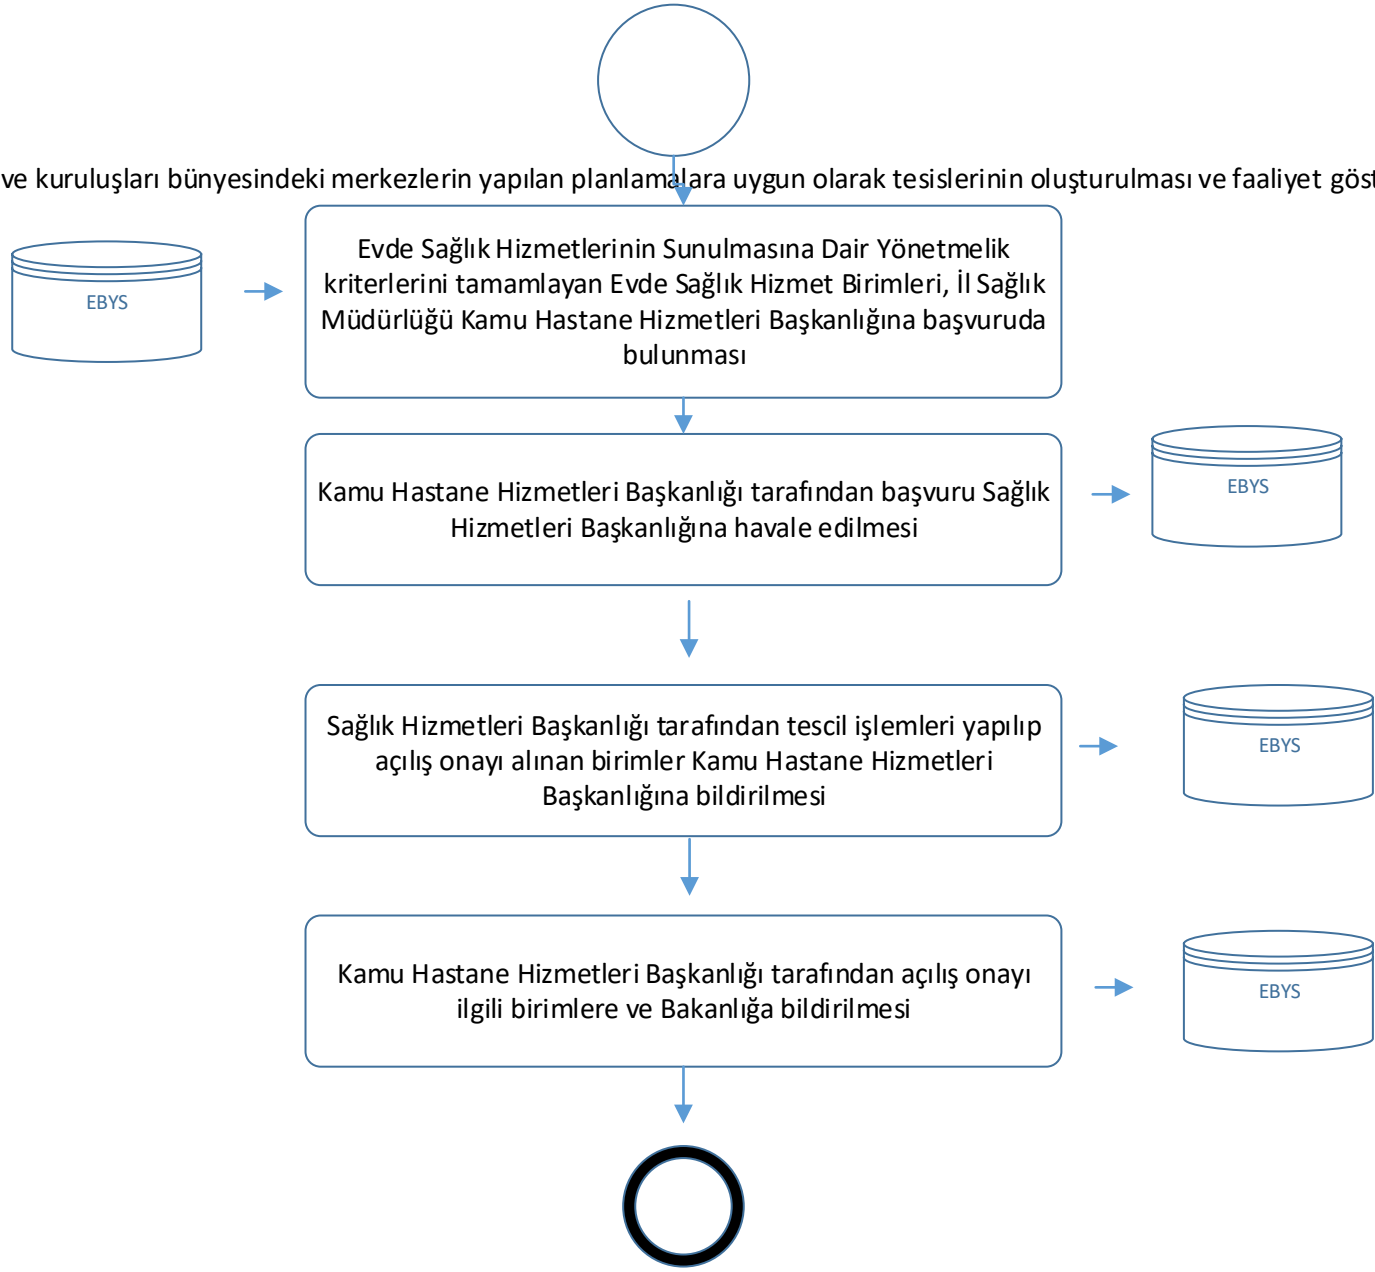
ve kuruluşları bünyesindeki merkezlerin yapılan planlamalara uygun olarak tesislerinin oluşturulması ve faaliyet göst

EBYS

Evde Sağlık Hizmetlerinin Sunulmasına Dair Yönetmelik kriterlerini tamamlayan Evde Sağlık Hizmet Birimleri, İl Sağlık Müdürlüğü Kamu Hastane Hizmetleri Başkanlığına başvuruda bulunması

Kamu Hastane Hizmetleri Başkanlığı tarafından başvuru Sağlık Hizmetleri Başkanlığına havale edilmesi

EBYS

Sağlık Hizmetleri Başkanlığı tarafından tescil işlemleri yapılıp açılış onayı alınan birimler Kamu Hastane Hizmetleri Başkanlığına bildirilmesi

EBYS

Kamu Hastane Hizmetleri Başkanlığı tarafından açılış onayı ilgili birimlere ve Bakanlığa bildirilmesi

EBYS